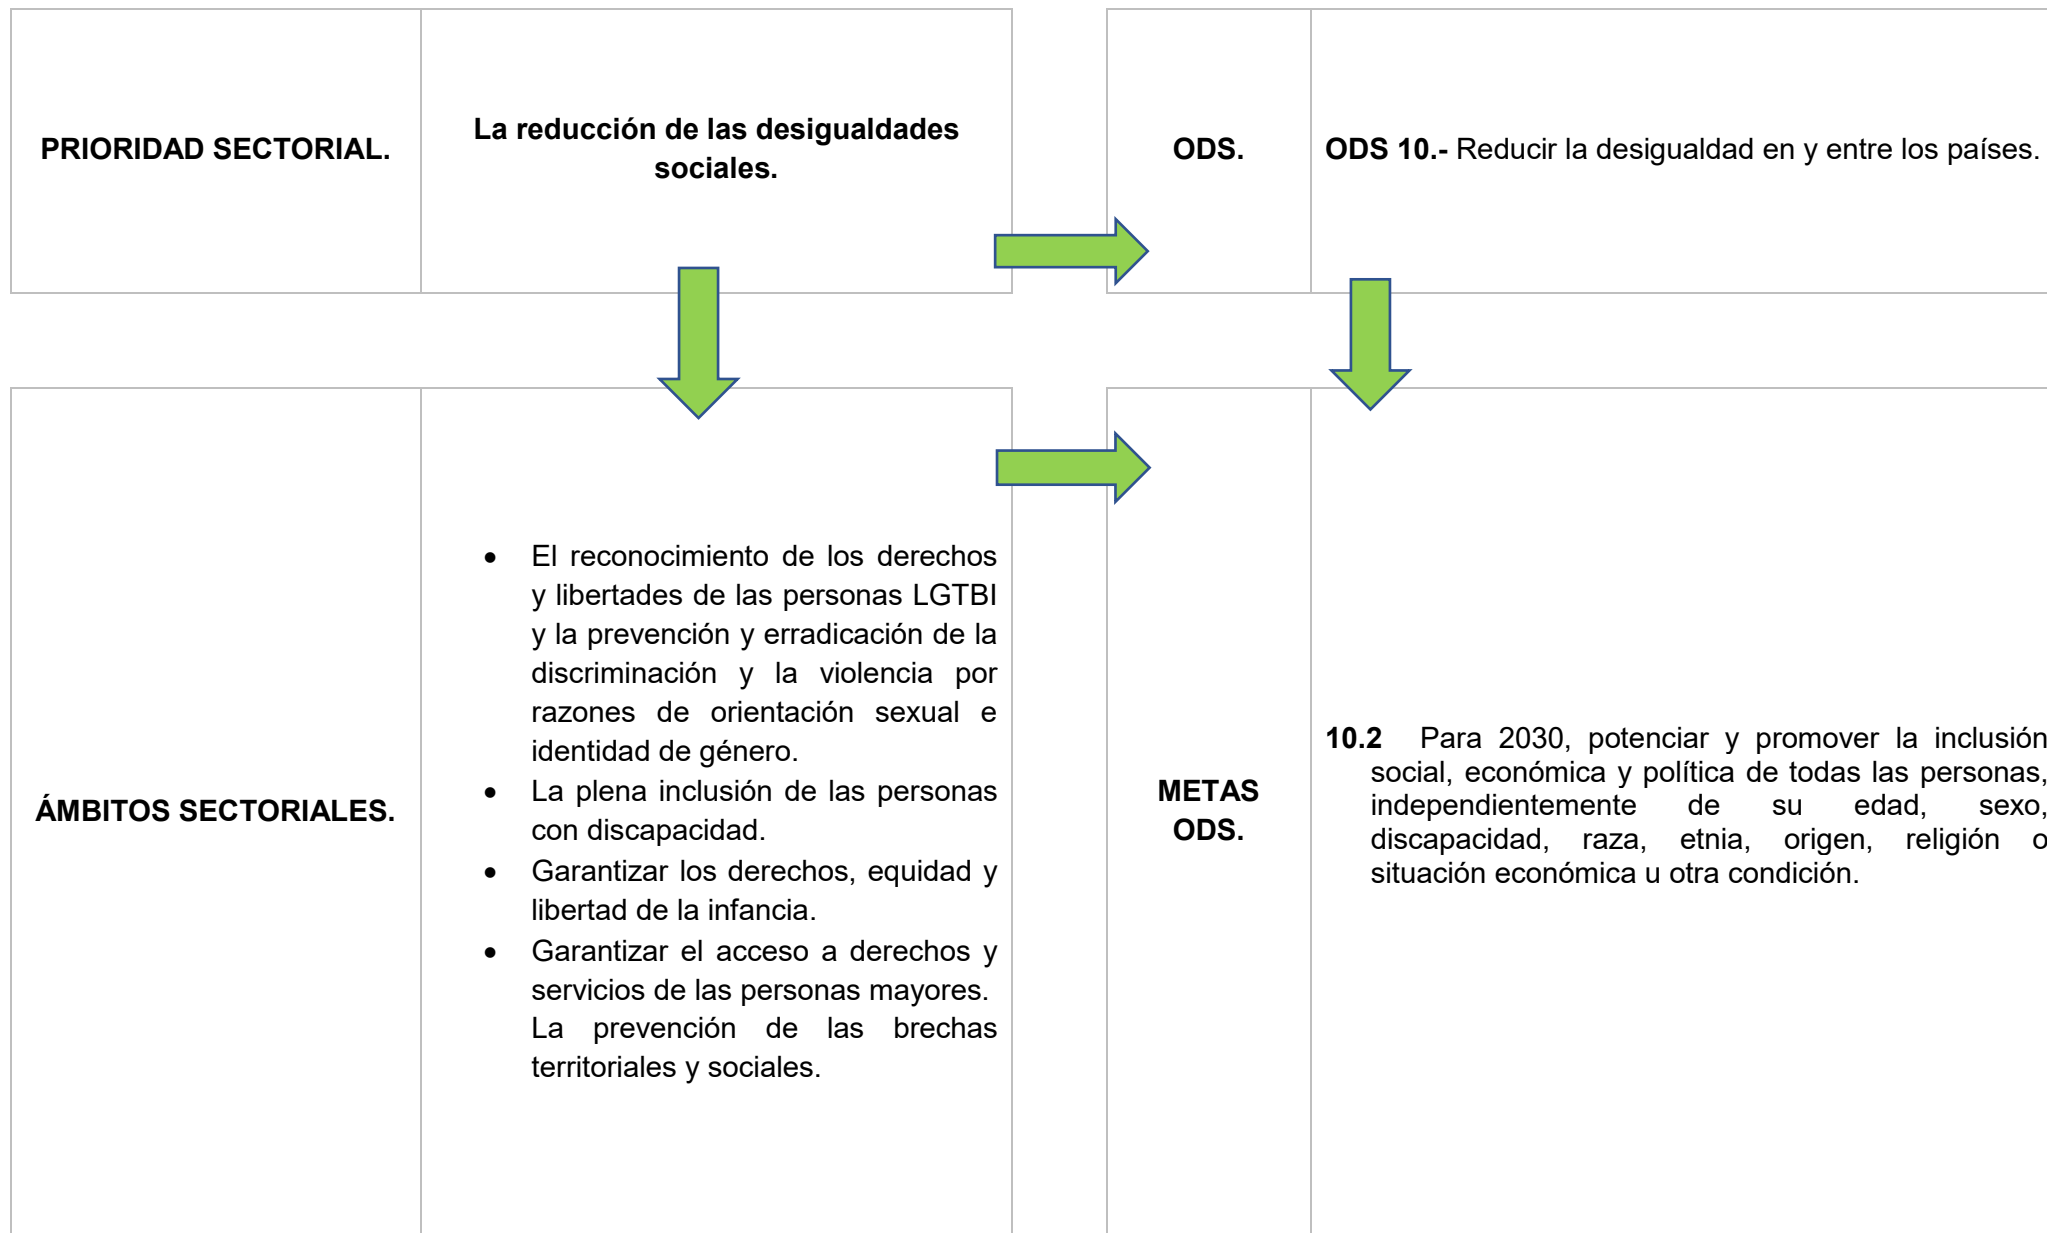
| PRIORIDAD SECTORIAL. | **La reducción de las desigualdades sociales.** |
|---|---|

| ODS. | **ODS 10.-** Reducir la desigualdad en y entre los países. |
|---|---|

| ÁMBITOS SECTORIALES. | • El reconocimiento de los derechos y libertades de las personas LGTBI y la prevención y erradicación de la discriminación y la violencia por razones de orientación sexual e identidad de género.<br>• La plena inclusión de las personas con discapacidad.<br>• Garantizar los derechos, equidad y libertad de la infancia.<br>• Garantizar el acceso a derechos y servicios de las personas mayores. La prevención de las brechas territoriales y sociales. |
|---|---|

| METAS ODS. | **10.2** Para 2030, potenciar y promover la inclusión social, económica y política de todas las personas, independientemente de su edad, sexo, discapacidad, raza, etnia, origen, religión o situación económica u otra condición. |
|---|---|